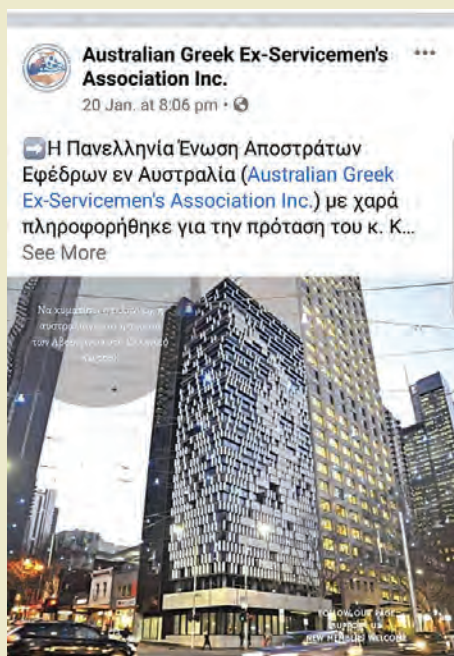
Australian Greek Ex-Servicemen's Association Inc.

20 Jan. at 8:06 pm •

➡Η Πανελληνία Ένωση Αποστράτων Εφέδρων εν Αυστραλία (Australian Greek Ex-Servicemen's Association Inc.) με χαρά πληροφορήθηκε για την πρόταση του κ. Κ...

See More

Να κομματισ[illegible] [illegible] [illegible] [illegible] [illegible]

FOLLOW OUR PAGE SUPPORT US NEW MEMBERS WELCOME